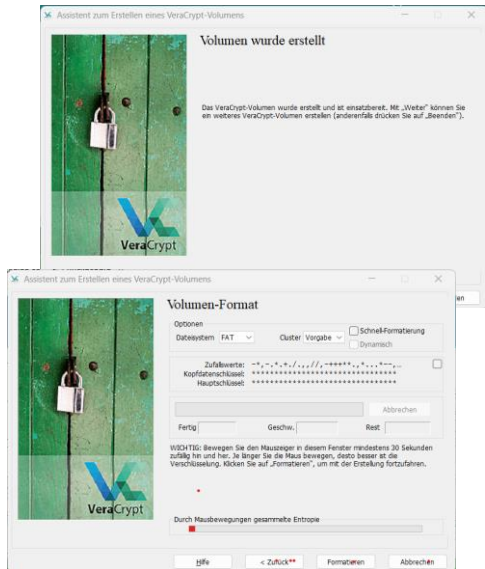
Assistent zum Erstellen eines VeraCrypt-Volumens

Volumen wurde erstellt

Das VeraCrypt-Volumen wurde erstellt und ist einsatzbereit. Mit „Weiter" können Sie ein weiteres VeraCrypt-Volumen erstellen (anderenfalls drücken Sie auf „Beenden").

VeraCrypt

en

Assistent zum Erstellen eines VeraCrypt-Volumens

Volumen-Format

Optionen
Dateisystem FAT Cluster Vorgabe Schnell-Formatierung
Dynamisch

Zufallswerte: -+,-.*.+./.,.,//,-+***+.,*...*--,..
Kopfdatenschlüssel: ********************************
Hauptschlüssel: ********************************

Abbrechen

Fertig Geschw. Rest

WICHTIG: Bewegen Sie den Mauszeiger in diesem Fenster mindestens 30 Sekunden zufällig hin und her. Je länger Sie die Maus bewegen, desto besser ist die Verschlüsselung. Klicken Sie auf „Formatieren", um mit der Erstellung fortzufahren.

Durch Mausbewegungen gesammelte Entropie

Hilfe < Zurück Formatieren Abbrechen

VeraCrypt